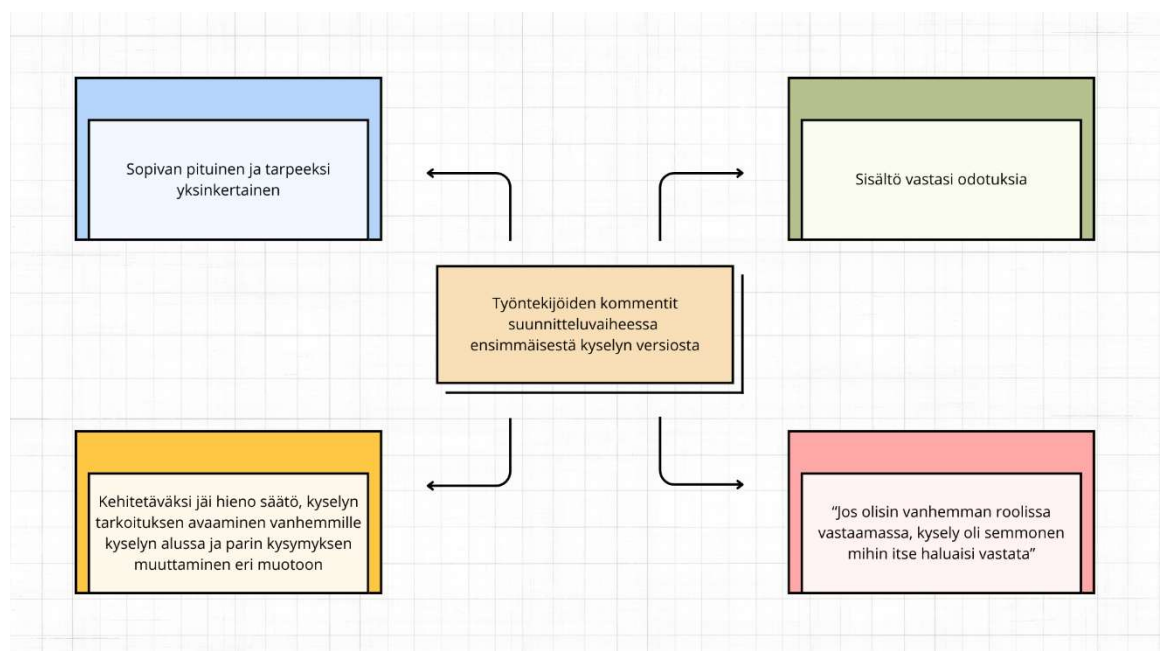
Sopivan pituinen ja tarpeeksi yksinkertainen

Sisältö vastasi odotuksia

Työntekijöiden kommentit suunnitteluvaiheessa ensimmäisestä kyselyn versiosta

Kehitetäväksi jäi hieno säätö, kyselyn tarkoituksen avaaminen vanhemmille kyselyn alussa ja parin kysymyksen muuttaminen eri muotoon

"Jos olisin vanhemman roolissa vastaamassa, kysely oli semmonen mihin itse haluaisi vastata"